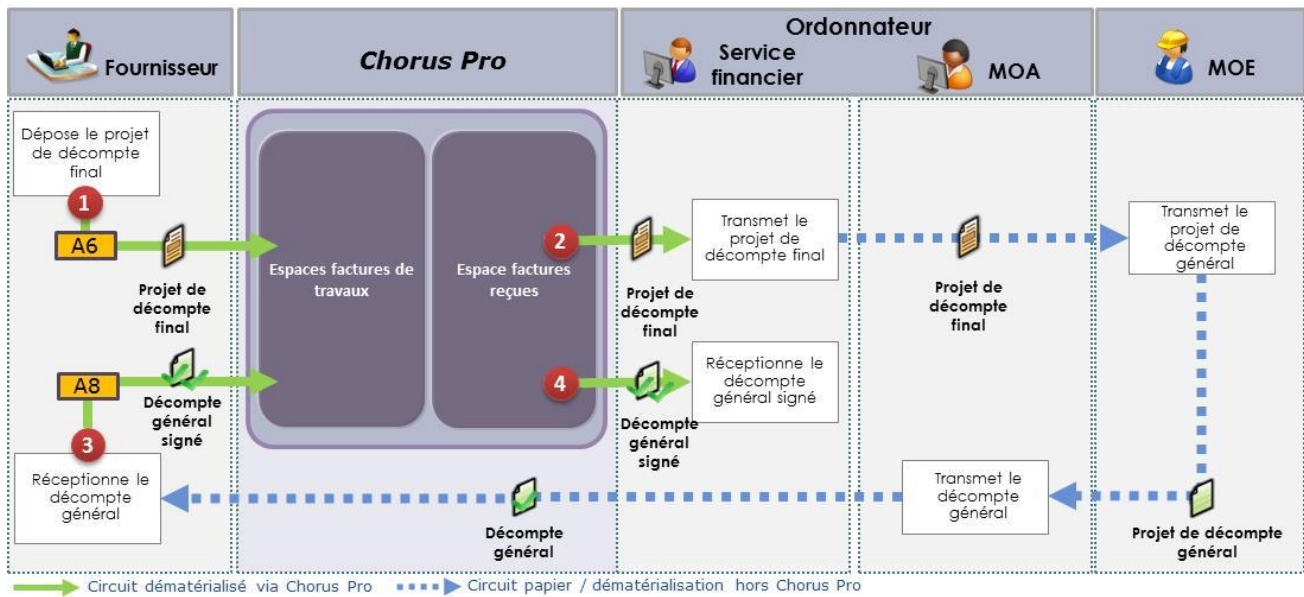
Fournisseur

Chorus Pro

Ordonnateur

Service financier

MOA

MOE

Dépose le projet de décompte final

1

A6

Projet de décompte final

A8

Décompte général signé

3

Réceptionne le décompte général

Espaces factures de travaux

Espace factures reçues

2

4

Projet de décompte final

Décompte général signé

Transmet le projet de décompte final

Réceptionne le décompte général signé

Projet de décompte final

Transmet le projet de décompte général

Projet de décompte général

Transmet le décompte général

Décompte général

Circuit dématérialisé via Chorus Pro

Circuit papier / dématérialisation hors Chorus Pro